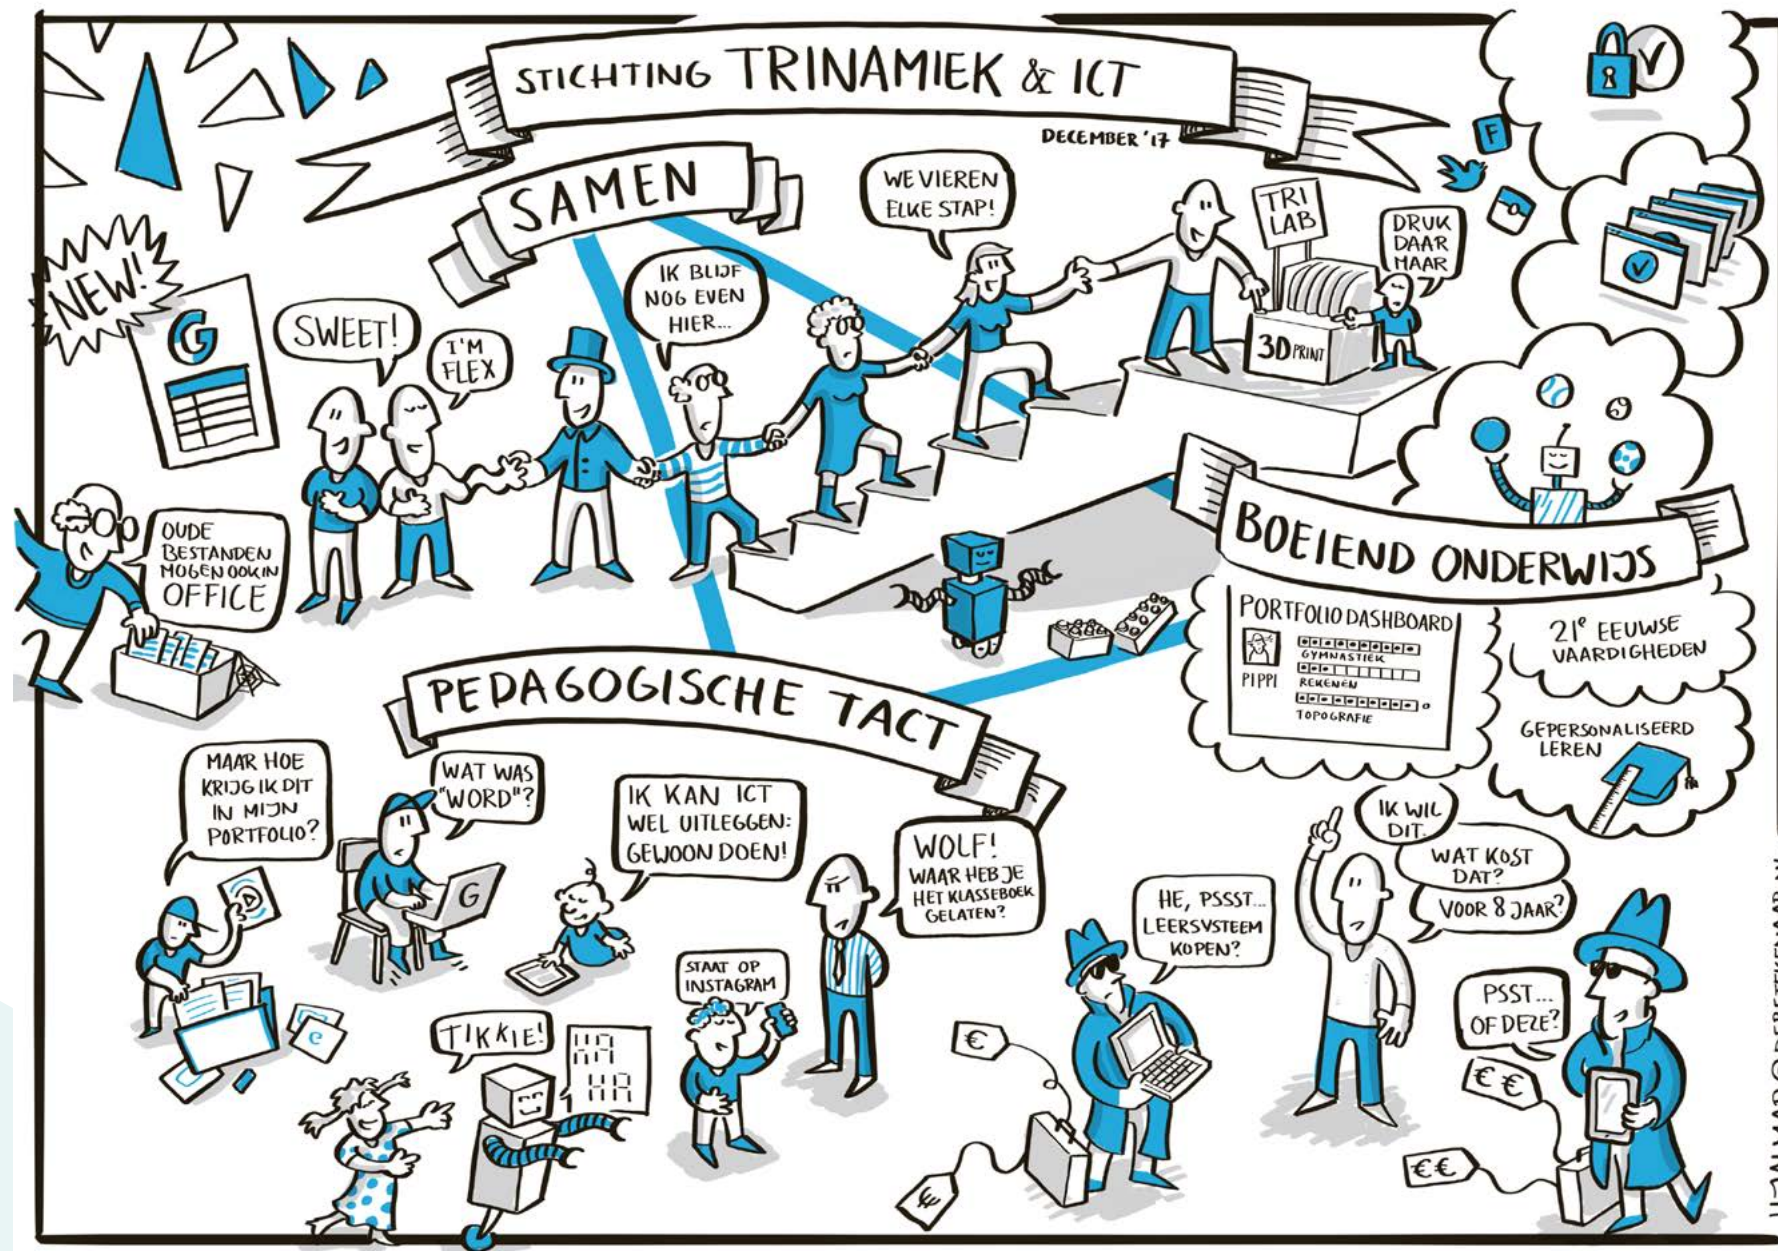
STICHTING TRINAMIEK & ICT

DECEMBER '17

SAMEN

NEW!

G

SWEET!

I'M FLEX

IK BLIJF NOG EVEN HIER...

WE VIEREN ELKE STAP!

TRI LAB

DRUK DAAR MAAR

3D PRINT

F

OUDE BESTANDEN MOGEN OOK IN OFFICE

BOEIEND ONDERWIJS

PORTFOLIO DASHBOARD

PIPPI

GYMNASTIEK

REKENEN

TOPOGRAFIE

21e EEUWSE VAARDIGHEDEN

GEPERSONALISEERD LEREN

PEDAGOGISCHE TACT

MAAR HOE KRIJG IK DIT IN MIJN PORTFOLIO?

WAT WAS "WORD"?

G

IK KAN ICT WEL UITLEGGEN: GEWOON DOEN!

WOLF! WAAR HEB JE HET KLASSEBOEK GELATEN?

IK WIL DIT.

WAT KOST DAT?

VOOR 8 JAAR?

HE, PSSST... LEERSYSTEEM KOPEN?

STAAT OP INSTAGRAM

TIKKIE!

HA HA

e

€

€

PSST... OF DEZE?

€€

€€

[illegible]